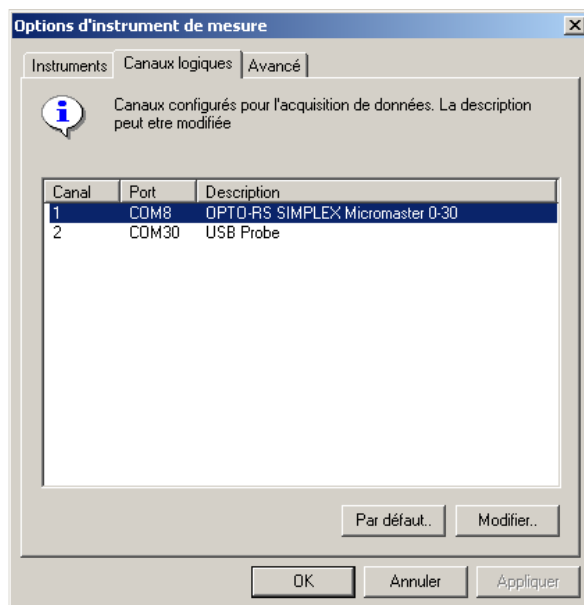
Options d'instrument de mesure

Instruments | Canaux logiques | Avancé

Canaux configurés pour l'acquisition de données. La description peut etre modifiée

| Canal | Port | Description |
|---|---|---|
| 1 | COM8 | OPTO-RS SIMPLEX Micromaster 0-30 |
| 2 | COM30 | USB Probe |

Par défaut..
Modifier..

OK
Annuler
Appliquer